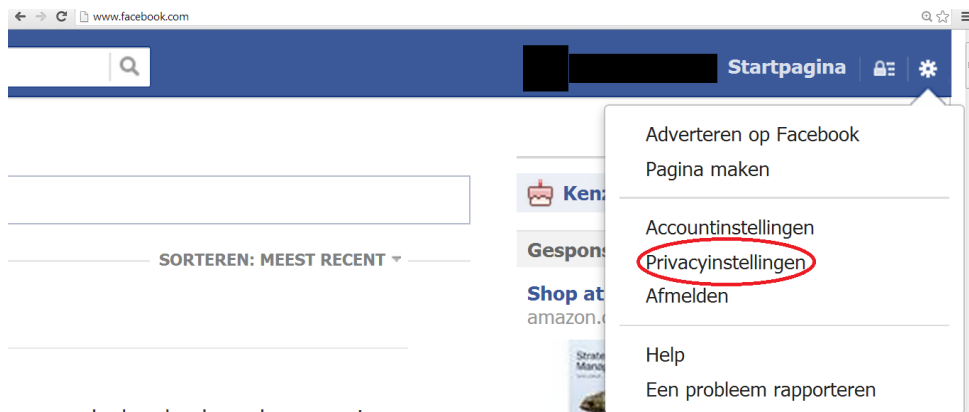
www.facebook.com

Startpagina

SORTEREN: MEEST RECENT

Kenz

Gespons

Shop at

amazon.c

Strate
Mana

Adverteren op Facebook
Pagina maken

Accountinstellingen
Privacyinstellingen
Afmelden

Help
Een probleem rapporteren